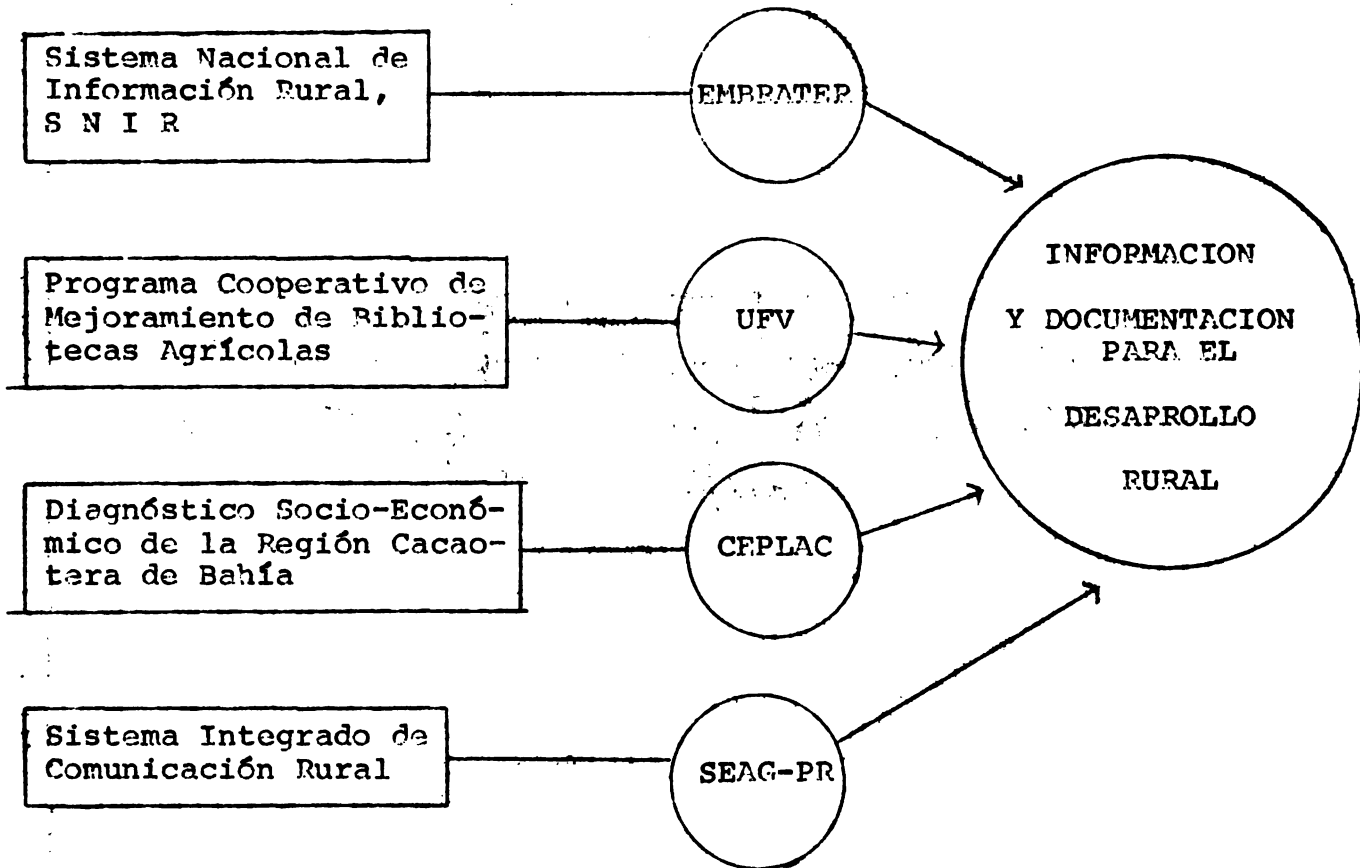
Sistema Nacional de Información Rural, S N I R

EMBRATER

Programa Cooperativo de Mejoramiento de Bibliotecas Agrícolas

UFV

Diagnóstico Socio-Económico de la Región Cacaotera de Bahía

CEPLAC

Sistema Integrado de Comunicación Rural

SEAG-PR

INFORMACION Y DOCUMENTACION PARA EL DESARROLLO RURAL